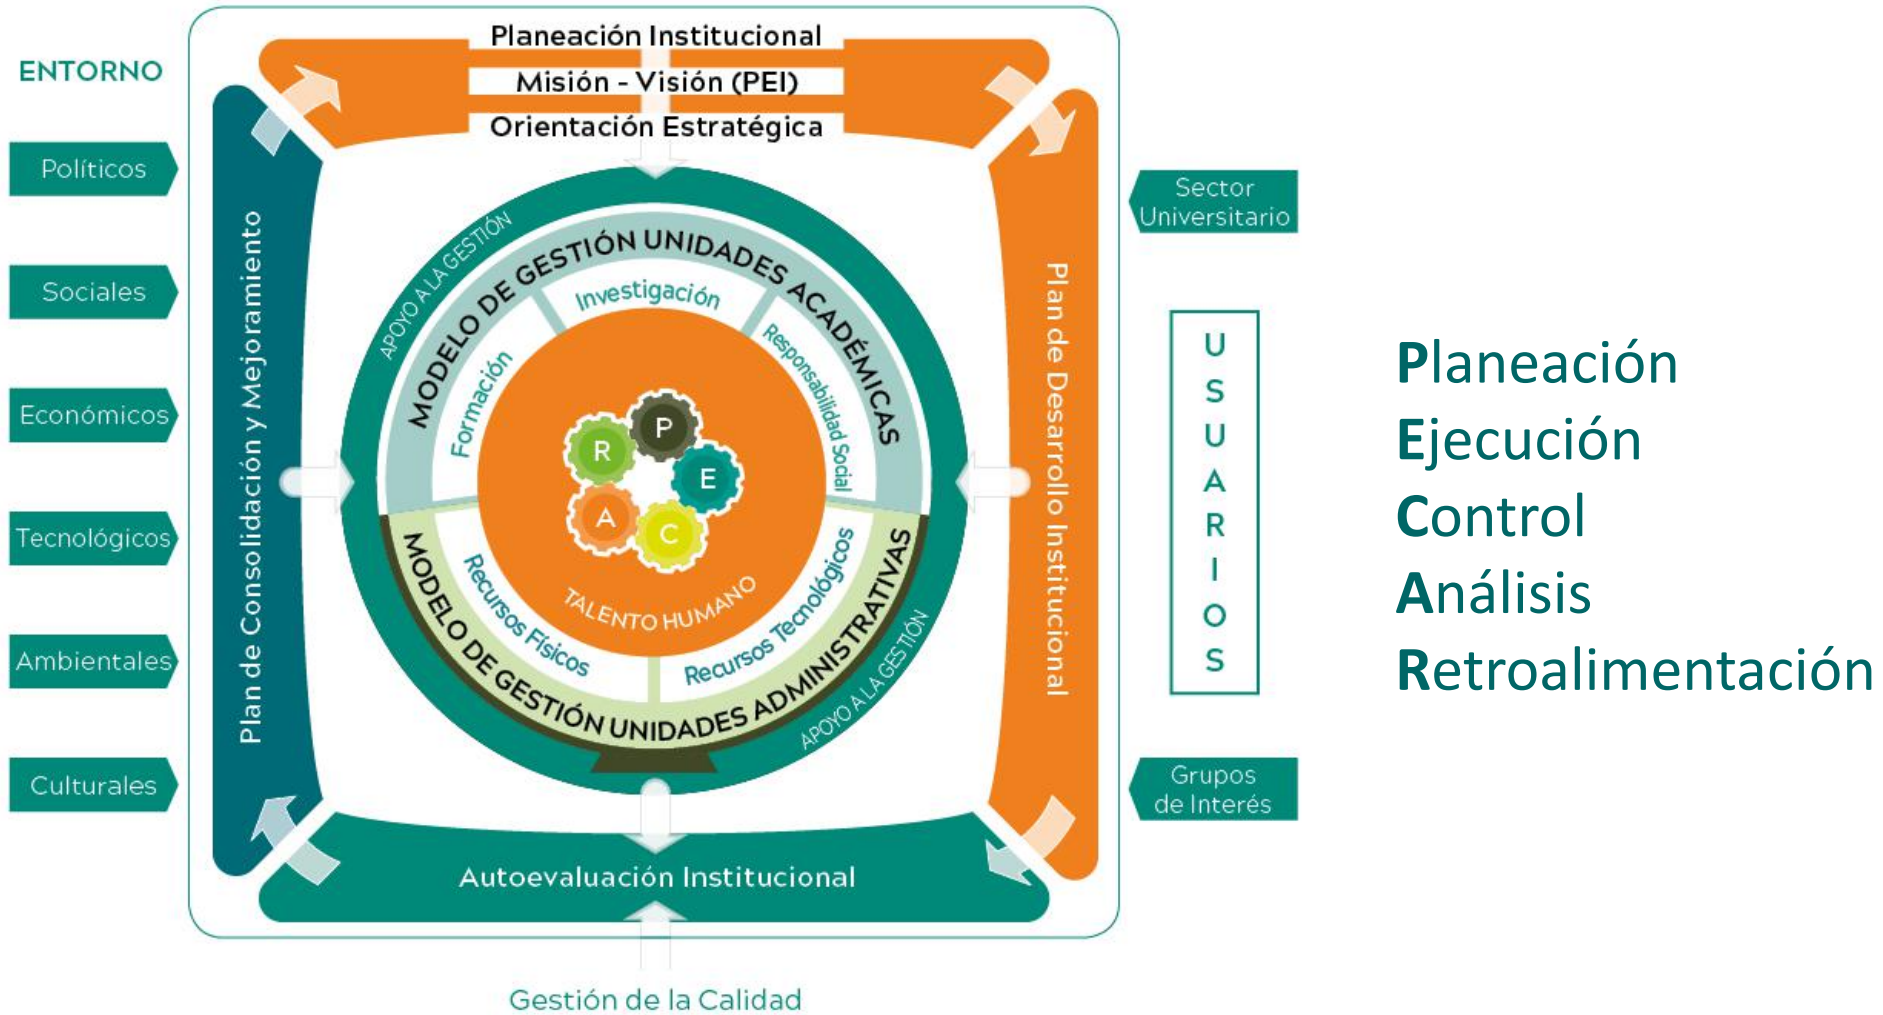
ENTORNO

Políticos

Sociales

Económicos

Tecnológicos

Ambientales

Culturales

Planeación Institucional
Misión - Visión (PEI)
Orientación Estratégica

Plan de Consolidación y Mejoramiento

APOYO A LA GESTIÓN

MODELO DE GESTIÓN UNIDADES ACADÉMICAS

Investigación

Formación

Responsabilidad Social

P

R

E

A

C

TALENTO HUMANO

Recursos Físicos

Recursos Tecnológicos

MODELO DE GESTIÓN UNIDADES ADMINISTRATIVAS

APOYO A LA GESTIÓN

Plan de Desarrollo Institucional

Autoevaluación Institucional

Gestión de la Calidad

Sector Universitario

U S U A R I O S

Grupos de Interés

Planeación
Ejecución
Control
Análisis
Retroalimentación